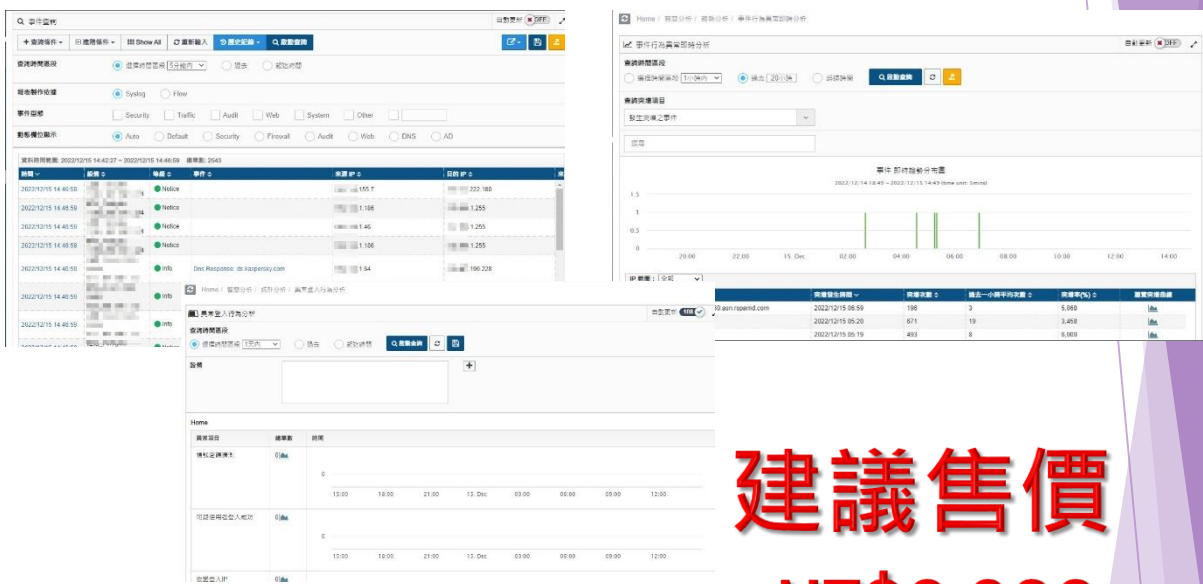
Q 事件查詢

自動更新 OFF

+ 查詢條件 | 過濾條件 | Show All | 重新載入 | 歷史記錄 | Q 啟動查詢

查詢時間選設 | 過去時間區段 5分鐘內 | 過去 | 起訖時間

經過類別依據 | Syslog | Flow

事件選擇 | Security | Traffic | Audit | Web | System | Other

動態欄位顯示 | Auto | Default | Security | Firewall | Audit | Web | DNS | AD

資料時間範圍: 2022/12/15 14:42:27 ~ 2022/12/15 14:46:59 總筆數: 2543

| 時間 | 設備 | 等級 | 事件 | 來源 IP | 目的 IP |
|---|---|---|---|---|---|
| 2022/12/15 14:46:58 | | Notice | | 155.7 | 222.180 |
| 2022/12/15 14:46:59 | | Notice | | 1.186 | 1.255 |
| 2022/12/15 14:46:59 | | Notice | | 1.46 | 1.255 |
| 2022/12/15 14:46:58 | | Notice | | 1.186 | 1.255 |
| 2022/12/15 14:46:58 | | Info | Dns Response: ds.kaspersky.com | 1.64 | 196.228 |
| 2022/12/15 14:46:59 | | Info | | | |
| 2022/12/15 14:46:59 | | Info | | | |

Home / 智慧分析 / 趨勢分析 / 事件行為異常節時分析

事件行為異常節時分析

自動更新 OFF

查詢時間區段

過去時間區段 1小時內 | 過去 20 分鐘 | 起訖時間 | Q 啟動查詢

查詢異常項目

發生異常之事件

事件 節時趨勢分布圖

2022/12/14 18:45 ~ 2022/12/15 14:43 (time unit: 5mins)

1.5
1
0.5
0

20:00 22:00 15. Dec 02:00 04:00 06:00 08:00 10:00 12:00 14:00

IP 範圍: 全部

| | 異常發生時間 | 異常次數 | 過去一小時平均次數 | 異常率(%) | 歷史異常曲線 |
|---|---|---|---|---|---|
| 38.asn.rspemd.com | 2022/12/15 06:59 | 198 | 3 | 5,860 | |
| | 2022/12/15 05:20 | 671 | 19 | 3,458 | |
| | 2022/12/15 05:19 | 493 | 8 | 6,000 | |

Home / 智慧分析 / 威脅分析 / 異常登入行為分析

異常登入行為分析

自動更新 168

查詢時間區段

過去時間區段 1天內 | 過去 | 起訖時間 | Q 啟動查詢

設備

Home

異常項目 | 總筆數 | 時間

帳號密碼爆破 | 0

0

12:00 18:00 21:00 13. Dec 03:00 06:00 09:00 12:00

同帳號異地登入嘗試 | 0

0

12:00 18:00 21:00 13. Dec 03:00 06:00 09:00 12:00

新登入IP | 0

建議售價